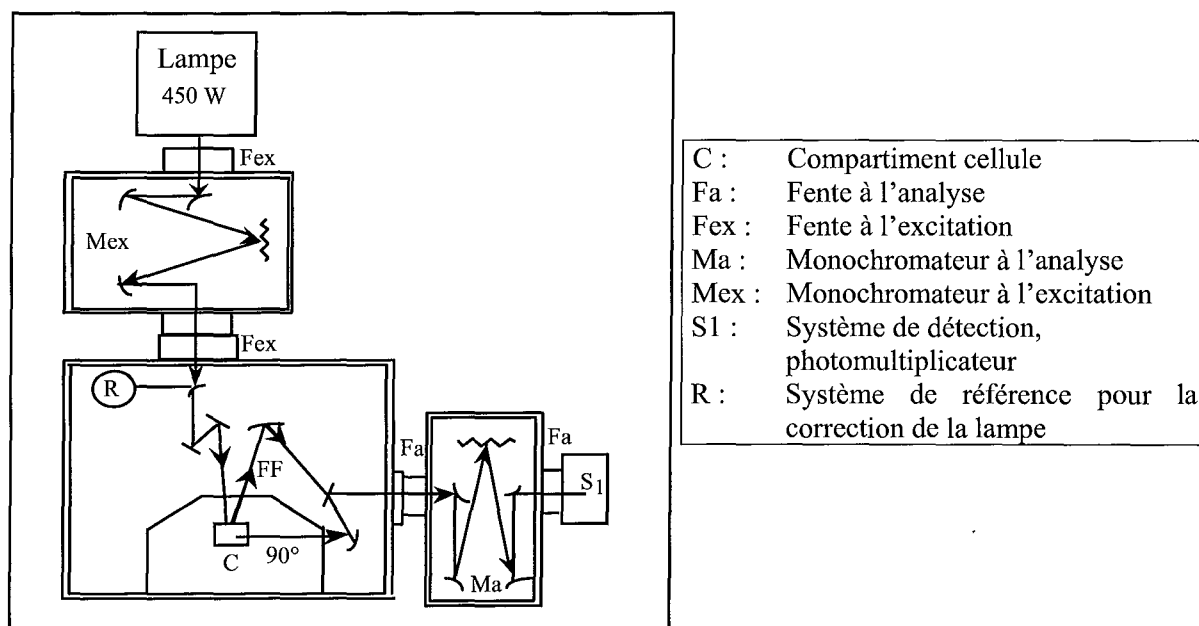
Lampe
450 W

Fex

Mex

Fex

R

FF

C

90°

Fa

Fa

$S_1$

Ma

| | |
|---|---|
| C : | Compartiment cellule |
| Fa : | Fente à l'analyse |
| Fex : | Fente à l'excitation |
| Ma : | Monochromateur à l'analyse |
| Mex : | Monochromateur à l'excitation |
| S1 : | Système de détection, photomultiplicateur |
| R : | Système de référence pour la correction de la lampe |